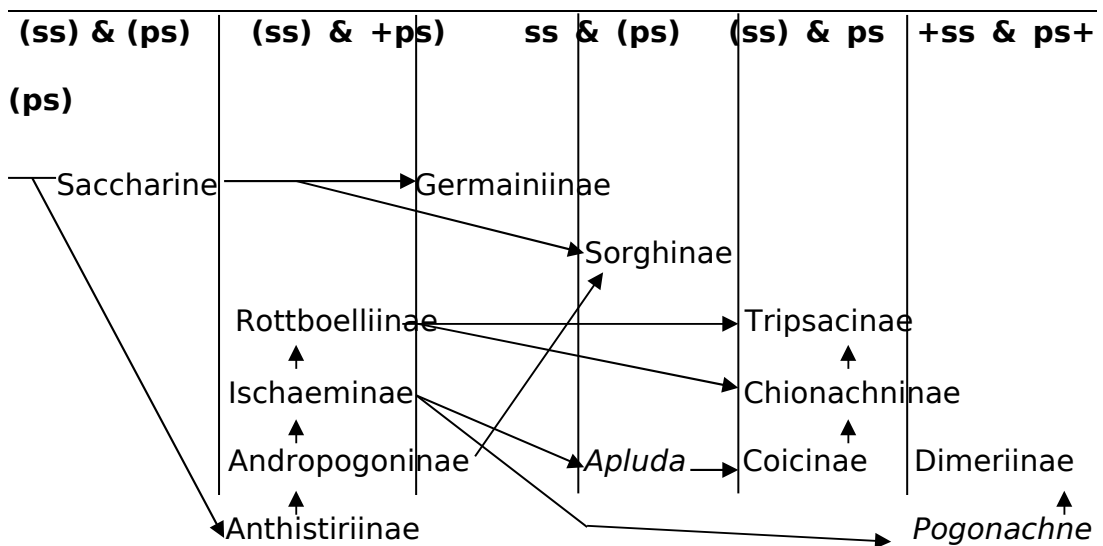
(ss) & (ps) (ps) | (ss) & +ps) | ss & (ps) | (ss) & ps | +ss & ps+

Saccharine
Germainiinae
Sorghinae
Rottboelliinae
Tripsacinae
Ischaeminae
Chionachninae
Andropogoninae
*Apluda*
Coicinae
Dimeriinae
Anthistiriinae
*Pogonachne*